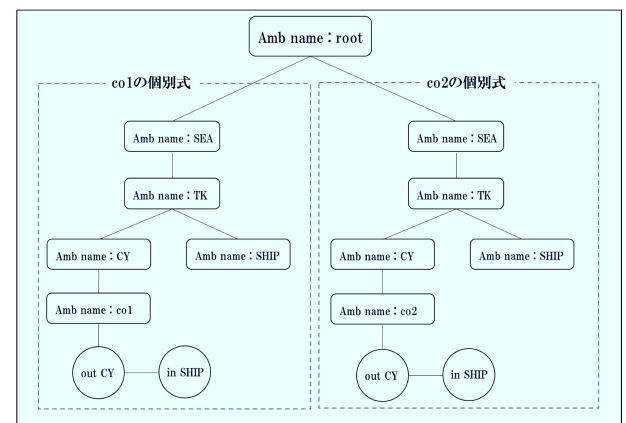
Amb name：root

co1の個別式

Amb name：SEA

Amb name：TK

Amb name：CY

Amb name：SHIP

Amb name：co1

out CY

in SHIP

co2の個別式

Amb name：SEA

Amb name：TK

Amb name：CY

Amb name：SHIP

Amb name：co2

out CY

in SHIP